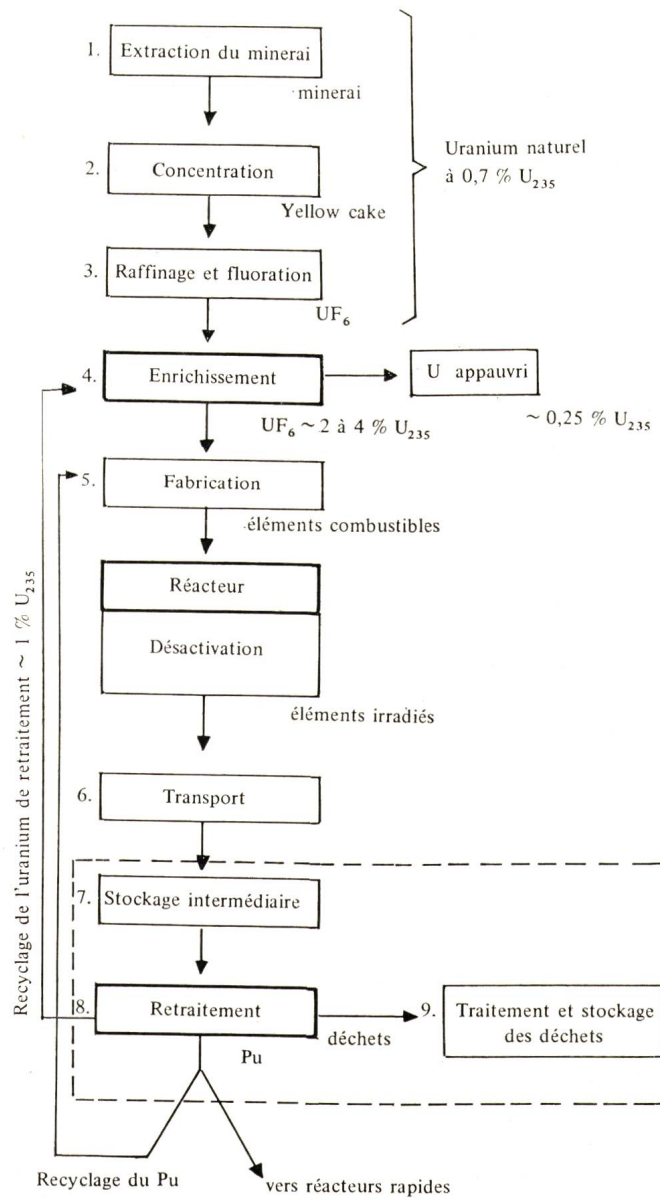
1. Extraction du minerai

minerai

2. Concentration

Yellow cake

3. Raffinage et fluoration

$UF_6$

Uranium naturel à 0,7 % $U_{235}$

4. Enrichissement

U appauvri

~ 0,25 % $U_{235}$

$UF_6$ ~ 2 à 4 % $U_{235}$

5. Fabrication

éléments combustibles

Réacteur

Désactivation

éléments irradiés

6. Transport

7. Stockage intermédiaire

8. Retraitement

déchets

9. Traitement et stockage des déchets

Pu

Recyclage de l'uranium de retraitement ~ 1 % $U_{235}$

Recyclage du Pu

vers réacteurs rapides